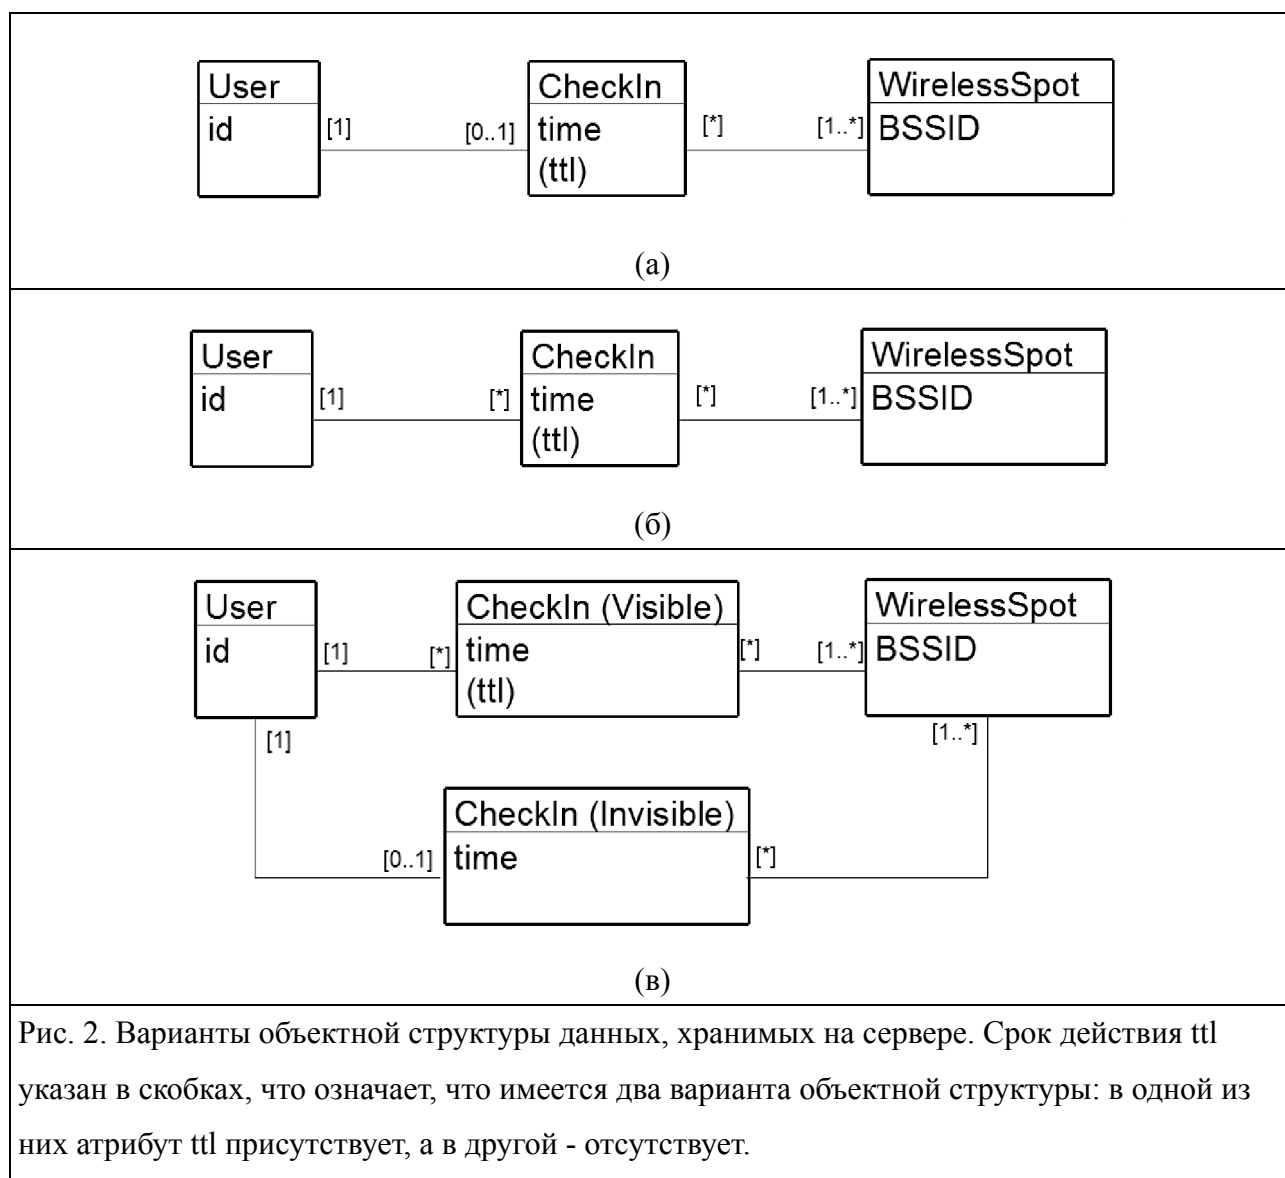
User
id
[1]
[0..1]
CheckIn
time
(ttl)
[*]
[1..*]
WirelessSpot
BSSID

(a)

User
id
[1]
[*]
CheckIn
time
(ttl)
[*]
[1..*]
WirelessSpot
BSSID

(б)

User
id
[1]
[*]
CheckIn (Visible)
time
(ttl)
[*]
[1..*]
WirelessSpot
BSSID
[1]
[1..*]
[0..1]
CheckIn (Invisible)
time
[*]

(в)

Рис. 2. Варианты объектной структуры данных, хранимых на сервере. Срок действия ttl указан в скобках, что означает, что имеется два варианта объектной структуры: в одной из них атрибут ttl присутствует, а в другой - отсутствует.